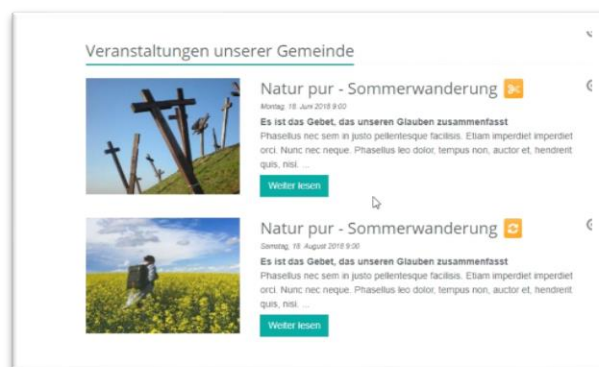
Veranstaltungen unserer Gemeinde

Natur pur - Sommerwanderung

Montag, 18. Juni 2018 9:00

Es ist das Gebet, das unseren Glauben zusammenfasst

Phasellus nec sem in justo pellentesque facilisis. Etiam imperdiet imperdiet orci. Nunc nec neque. Phasellus leo dolor, tempus non, auctor et, hendrerit quis, nisi. ...

Weiter lesen

Natur pur - Sommerwanderung

Samstag, 18. August 2018 9:00

Es ist das Gebet, das unseren Glauben zusammenfasst

Phasellus nec sem in justo pellentesque facilisis. Etiam imperdiet imperdiet orci. Nunc nec neque. Phasellus leo dolor, tempus non, auctor et, hendrerit quis, nisi. ...

Weiter lesen